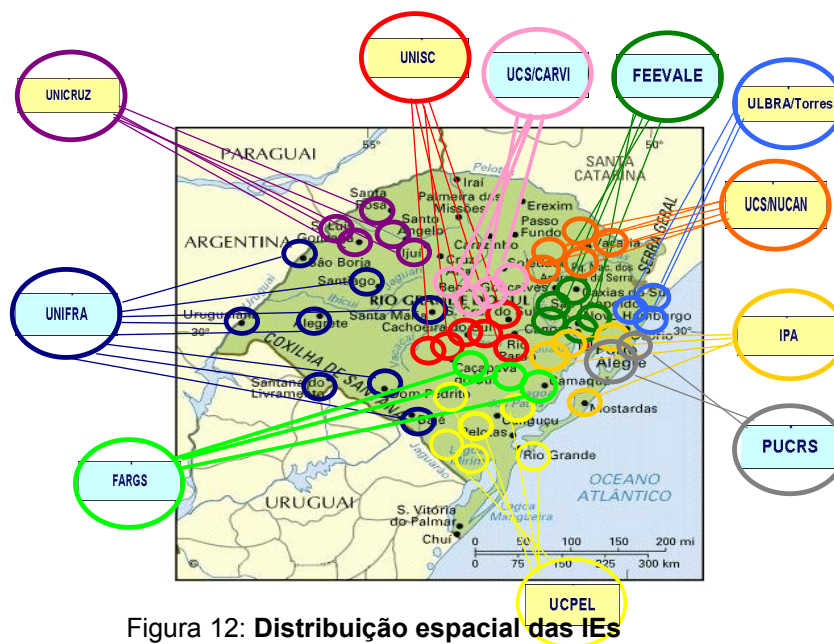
UNISC
UCS/CARVI
FEEVALE
ULBRA/Torres
UNICRUZ
UCS/NUCAN
UNIFRA
IPA
PUCRS
FARGS
UCPEL

PARAGUAI
55°
50°
SANTA CATARINA
Iraí
Palmeira das Missões
Erexim
Santa Rosa
Santo Ângelo
Passo Fundo
ARGENTINA
São Borja
Ijuí
Cruz Alta
Vacaria
Santiago
Caxias do Sul
SERRA GERAL
Uruguaiana
RIO GRANDE DO SUL
Alegrete
Santa Maria
Cachoeira do Sul
Novo Hamburgo
30°
Porto Alegre
COXILHA DE SANTANA
Santana do Livramento
Caçapava do Sul
São Pedrito
Camaquã
Bagé
Canguçu
Mostardas
Pelotas
Rio Grande
Jaguarão
OCEANO ATLÂNTICO
URUGUAI
S. Vitória do Palmar
Lagoa Mangueira
Chuí
0 50 100 150 200 mi
0 75 150 225 300 km

Figura 12: Distribuição espacial das IEs